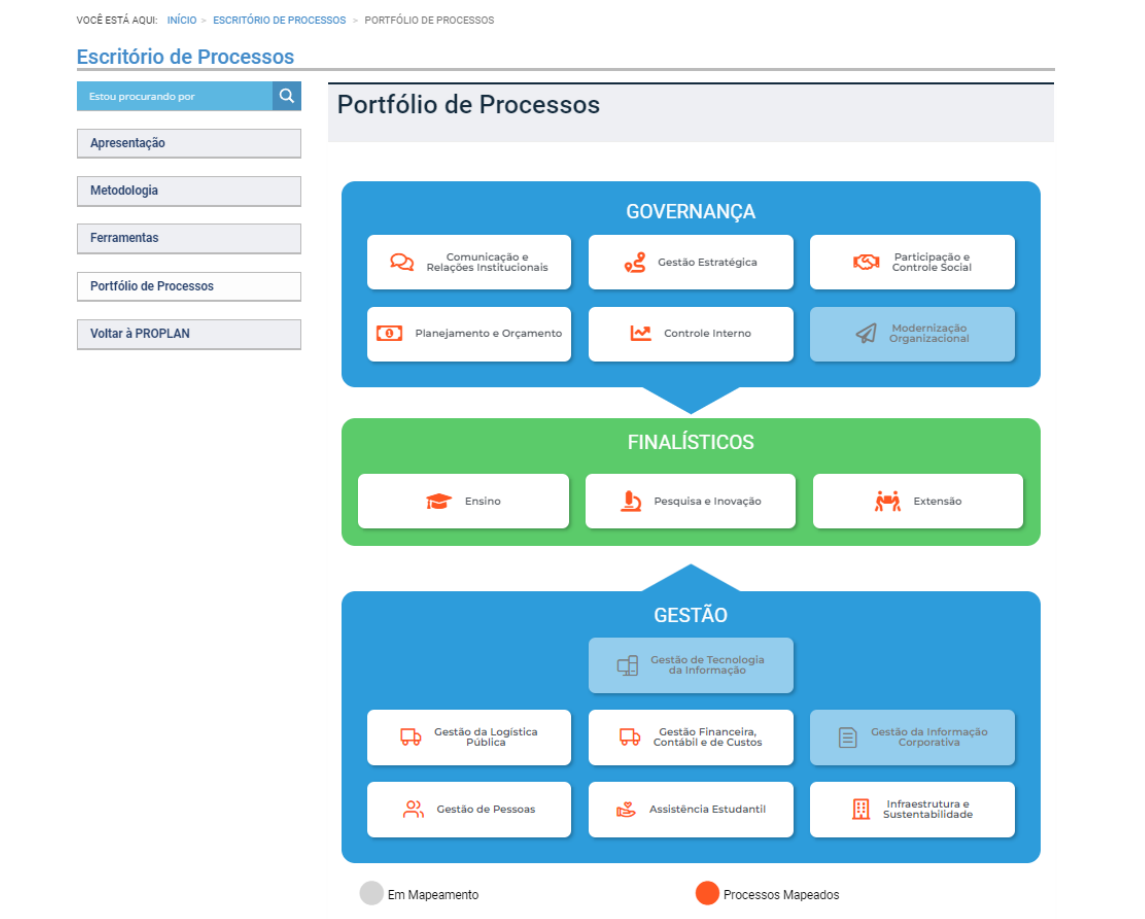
VOCÊ ESTÁ AQUI: INÍCIO > ESCRITÓRIO DE PROCESSOS > PORTFÓLIO DE PROCESSOS

Escritório de Processos

Estou procurando por

Apresentação

Metodologia

Ferramentas

Portfólio de Processos

Voltar à PROPLAN

Portfólio de Processos

GOVERNANÇA

Comunicação e Relações Institucionais

Gestão Estratégica

Participação e Controle Social

Planejamento e Orçamento

Controle Interno

Modernização Organizacional

FINALÍSTICOS

Ensino

Pesquisa e Inovação

Extensão

GESTÃO

Gestão de Tecnologia da Informação

Gestão da Logística Pública

Gestão Financeira, Contábil e de Custos

Gestão da Informação Corporativa

Gestão de Pessoas

Assistência Estudantil

Infraestrutura e Sustentabilidade

Em Mapeamento

Processos Mapeados